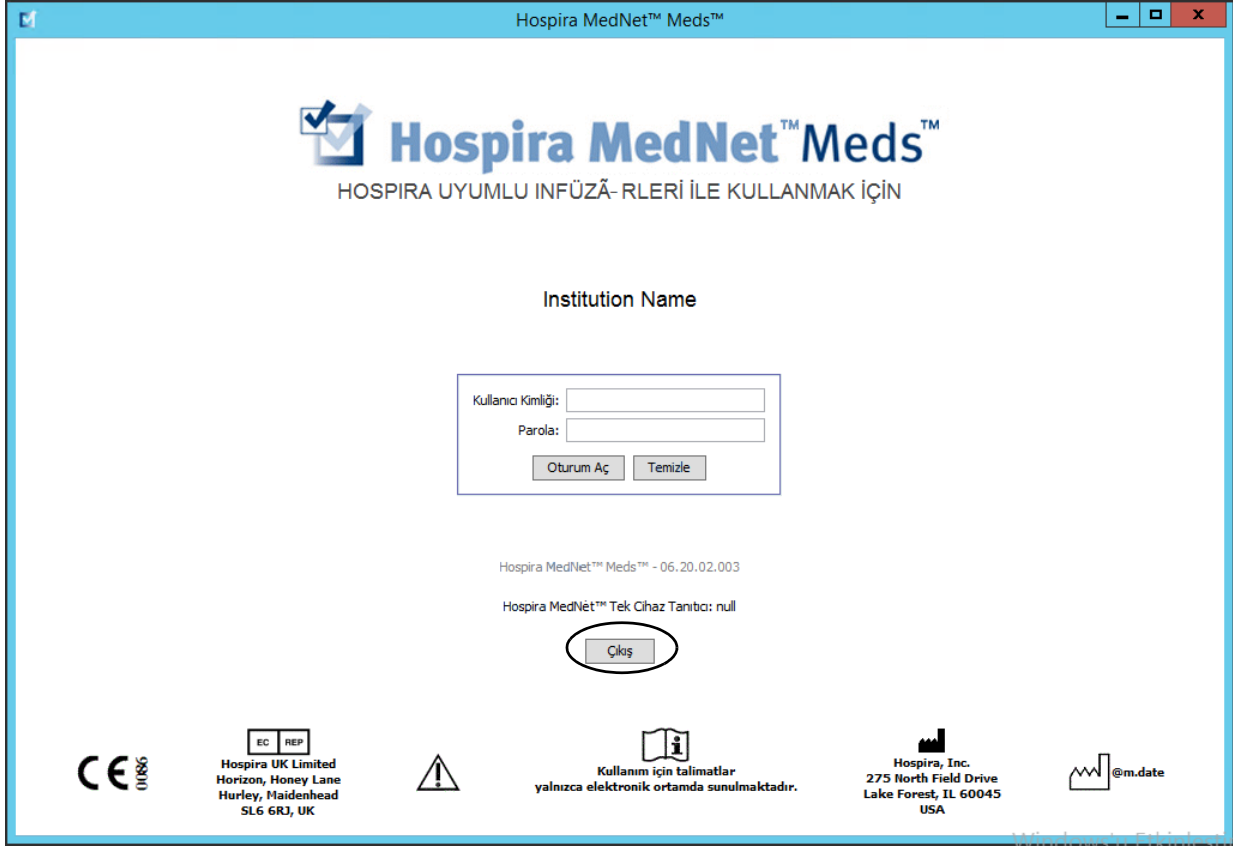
Hospira MedNet™ Meds™

Hospira MedNet™ Meds™

HOSPIRA UYUMLU INFÜZÃ- RLERI İLE KULLANMAK İÇİN

Institution Name

Kullanıcı Kimliği:
Parola:
Oturum Aç Temizle

Hospira MedNet™ Meds™ - 06.20.02.003

Hospira MedNet™ Tek Cihaz Tanıtıcı: null

Çıkış

CE 0086

EC REP
Hospira UK Limited
Horizon, Honey Lane
Hurley, Maidenhead
SL6 6RJ, UK

Kullanım için talimatlar
yalnızca elektronik ortamda sunulmaktadır.

Hospira, Inc.
275 North Field Drive
Lake Forest, IL 60045
USA

@m.date

Windows'u Etkinleştir